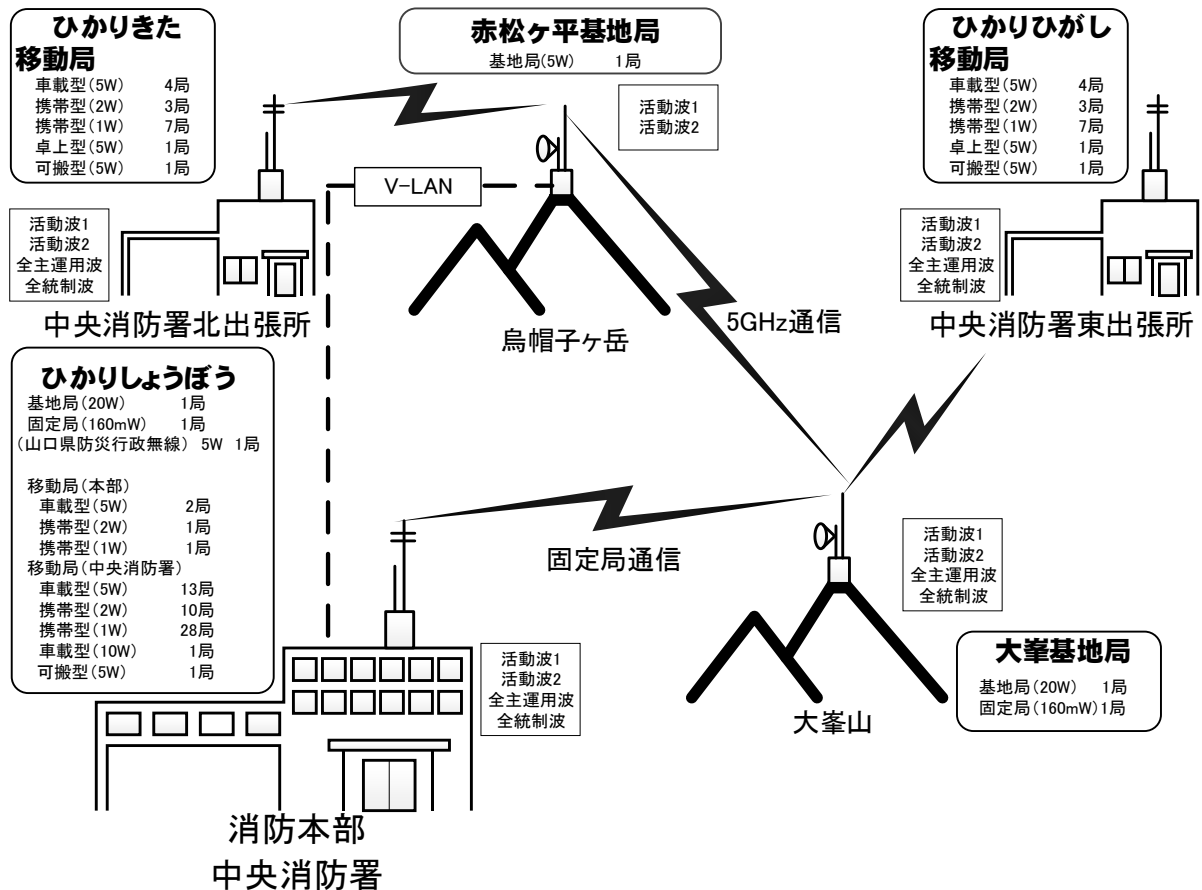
ひかりきた
移動局
車載型(5W) 4局
携帯型(2W) 3局
携帯型(1W) 7局
卓上型(5W) 1局
可搬型(5W) 1局

赤松ヶ平基地局
基地局(5W) 1局

活動波1
活動波2

ひかりひがし
移動局
車載型(5W) 4局
携帯型(2W) 3局
携帯型(1W) 7局
卓上型(5W) 1局
可搬型(5W) 1局

V-LAN

活動波1
活動波2
全主運用波
全統制波

活動波1
活動波2
全主運用波
全統制波

中央消防署北出張所

烏帽子ヶ岳

5GHz通信

中央消防署東出張所

ひかりしょうぼう
基地局(20W) 1局
固定局(160mW) 1局
(山口県防災行政無線) 5W 1局

移動局(本部)
車載型(5W) 2局
携帯型(2W) 1局
携帯型(1W) 1局
移動局(中央消防署)
車載型(5W) 13局
携帯型(2W) 10局
携帯型(1W) 28局
車載型(10W) 1局
可搬型(5W) 1局

固定局通信

活動波1
活動波2
全主運用波
全統制波

活動波1
活動波2
全主運用波
全統制波

大峯基地局
基地局(20W) 1局
固定局(160mW)1局

大峯山

消防本部
中央消防署